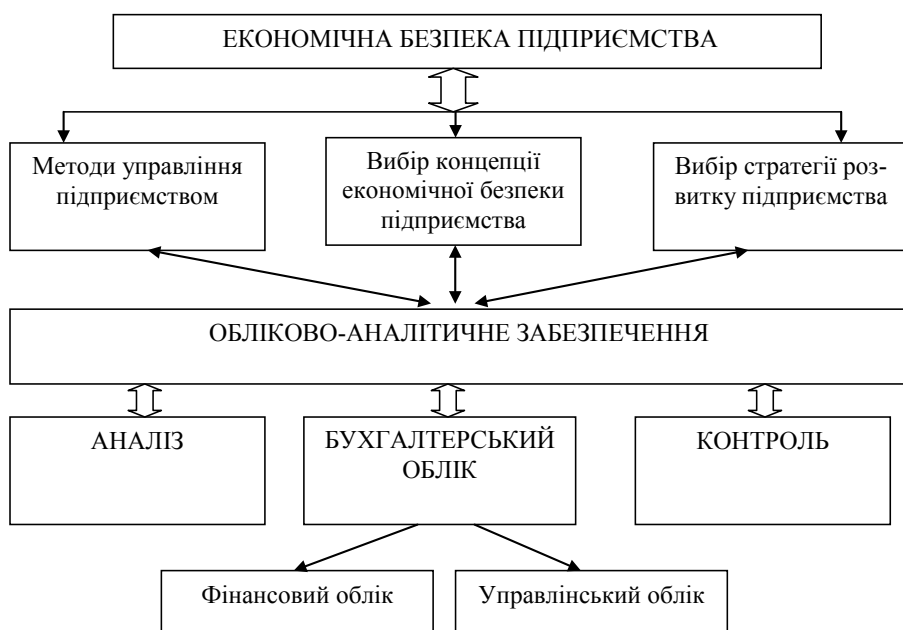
ЕКОНОМІЧНА БЕЗПЕКА ПІДПРИЄМСТВА

Методи управління підприємством

Вибір концепції економічної безпеки підприємства

Вибір стратегії розвитку підприємства

ОБЛІКОВО-АНАЛІТИЧНЕ ЗАБЕЗПЕЧЕННЯ

АНАЛІЗ

БУХГАЛТЕРСЬКИЙ ОБЛІК

КОНТРОЛЬ

Фінансовий облік

Управлінський облік